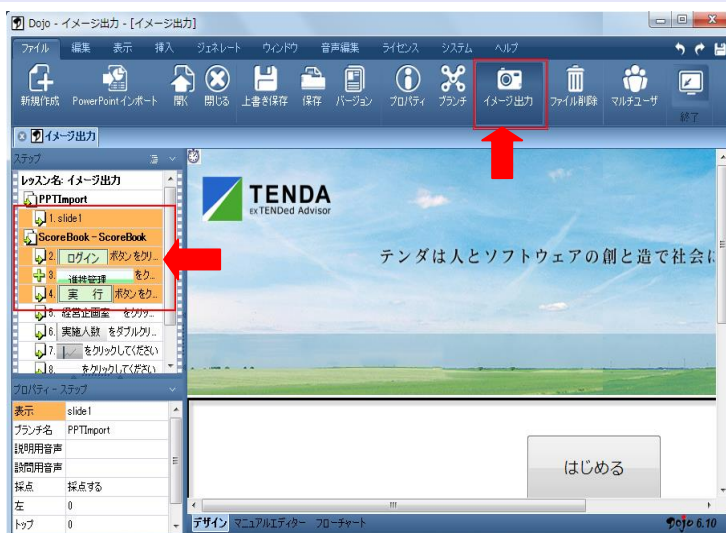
Dojo - イメージ出力 - [イメージ出力]

ファイル 編集 表示 挿入 ジェネレート ウィンドウ 音声編集 ライセンス システム ヘルプ

新規作成 PowerPointインポート 開く 閉じる 上書き保存 保存 バージョン プロパティ ブランチ イメージ出力 ファイル削除 マルチユーザ 終了

イメージ出力

ステップ

レッスン名: イメージ出力
PPTImport
1. slide1
ScoreBook - ScoreBook
2. ログイン ボタンをクリ...
3. 進捗管理 をク...
4. 実 行 ボタンをク...
5. 経営企画室 をクリッ...
6. 実施人数 をダブルクリ...
7. をクリックしてください
8. をクリックしてください

プロパティ - ステップ

| 表示 | slide1 |
|---|---|
| ブランチ名 | PPTImport |
| 説明用音声 | |
| 設問用音声 | |
| 採点 | 採点する |
| 左 | 0 |
| トップ | 0 |

TENDA
exTENDed Advisor

テンダは人とソフトウェアの創と造で社会に

はじめる

デザイン マニュアルエディター フローチャート

Dojo 6.10